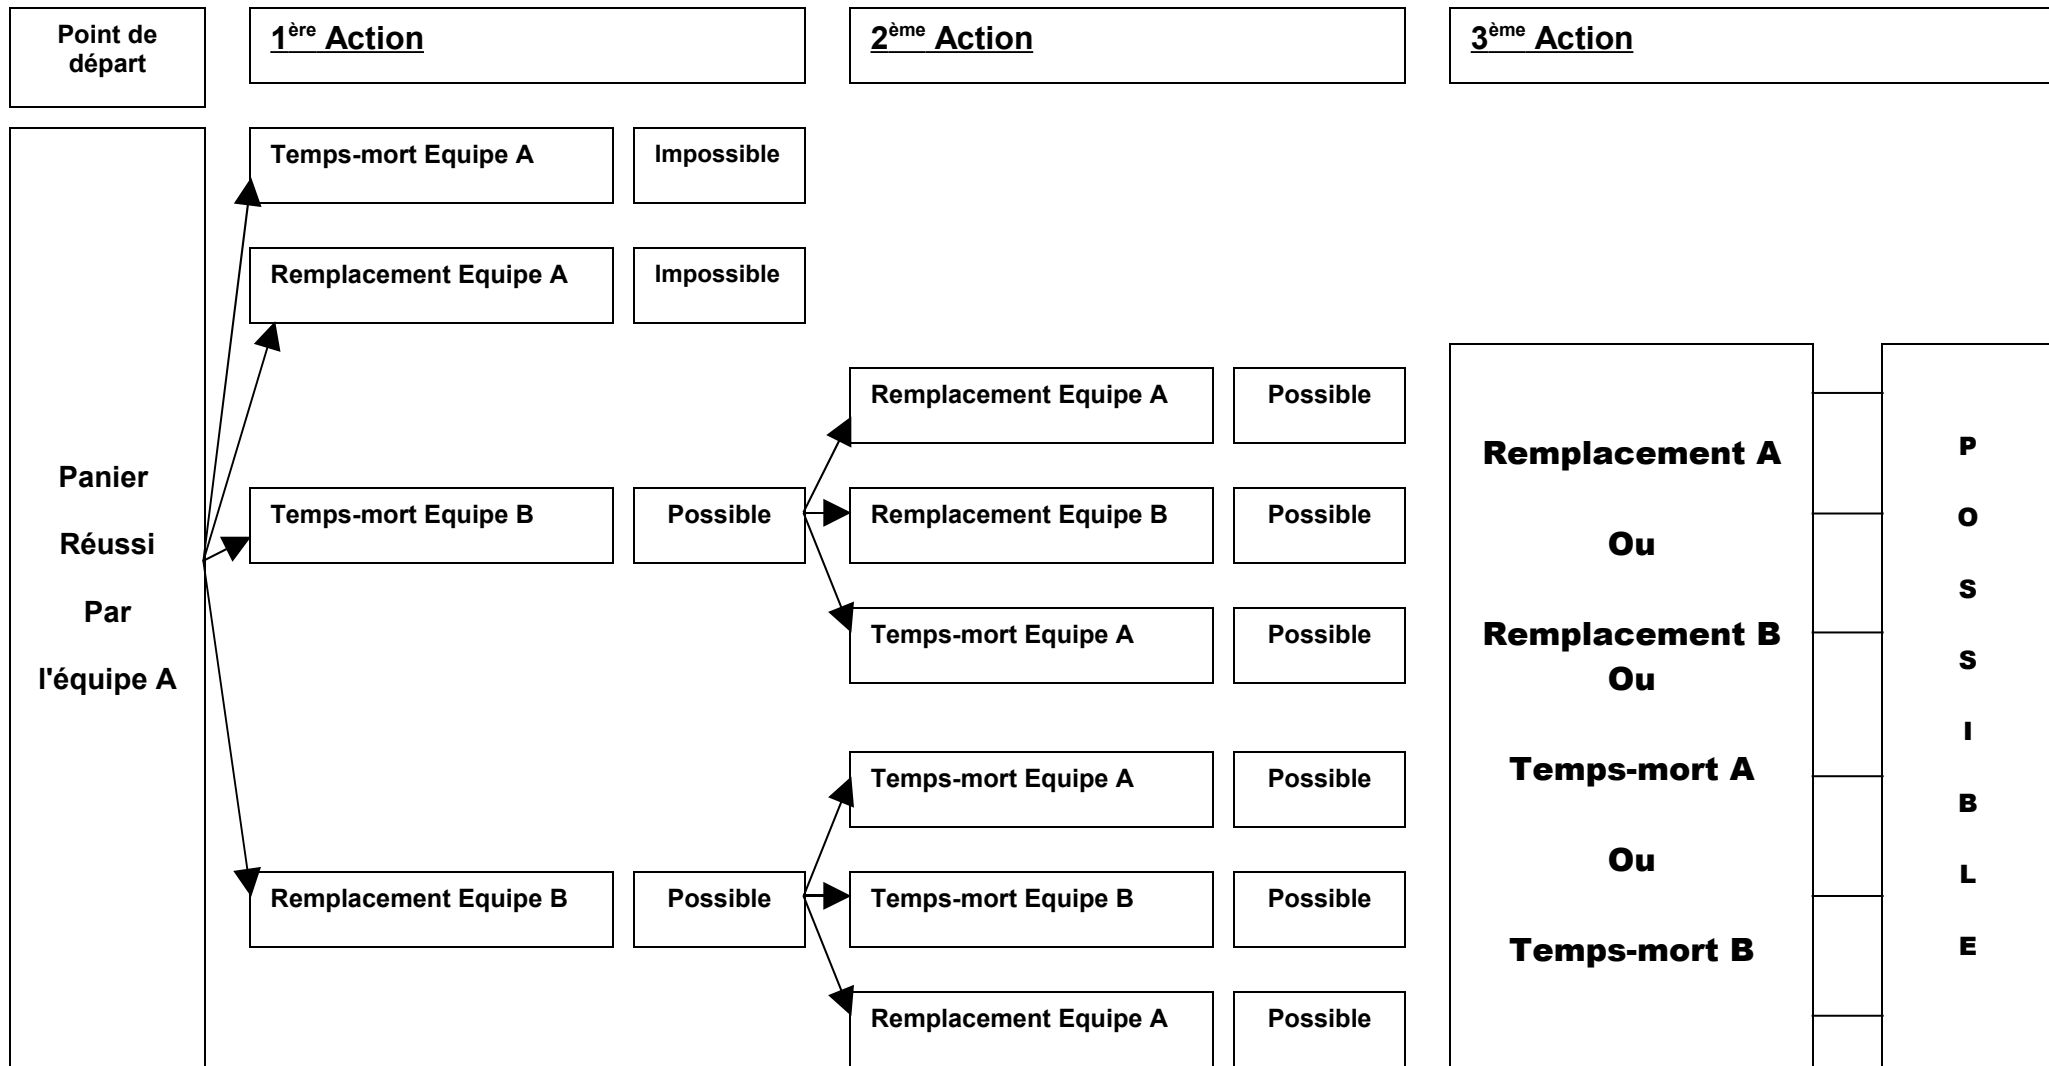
Point de départ

1$^{ère}$ Action

2$^{ème}$ Action

3$^{ème}$ Action

Panier Réussi Par l'équipe A

Temps-mort Equipe A | Impossible

Remplacement Equipe A | Impossible

Temps-mort Equipe B | Possible

Remplacement Equipe A | Possible

Remplacement Equipe B | Possible

Temps-mort Equipe A | Possible

Remplacement Equipe B | Possible

Temps-mort Equipe A | Possible

Temps-mort Equipe B | Possible

Remplacement Equipe A | Possible

Remplacement A

Ou

Remplacement B

Ou

Temps-mort A

Ou

Temps-mort B

P O S S I B L E